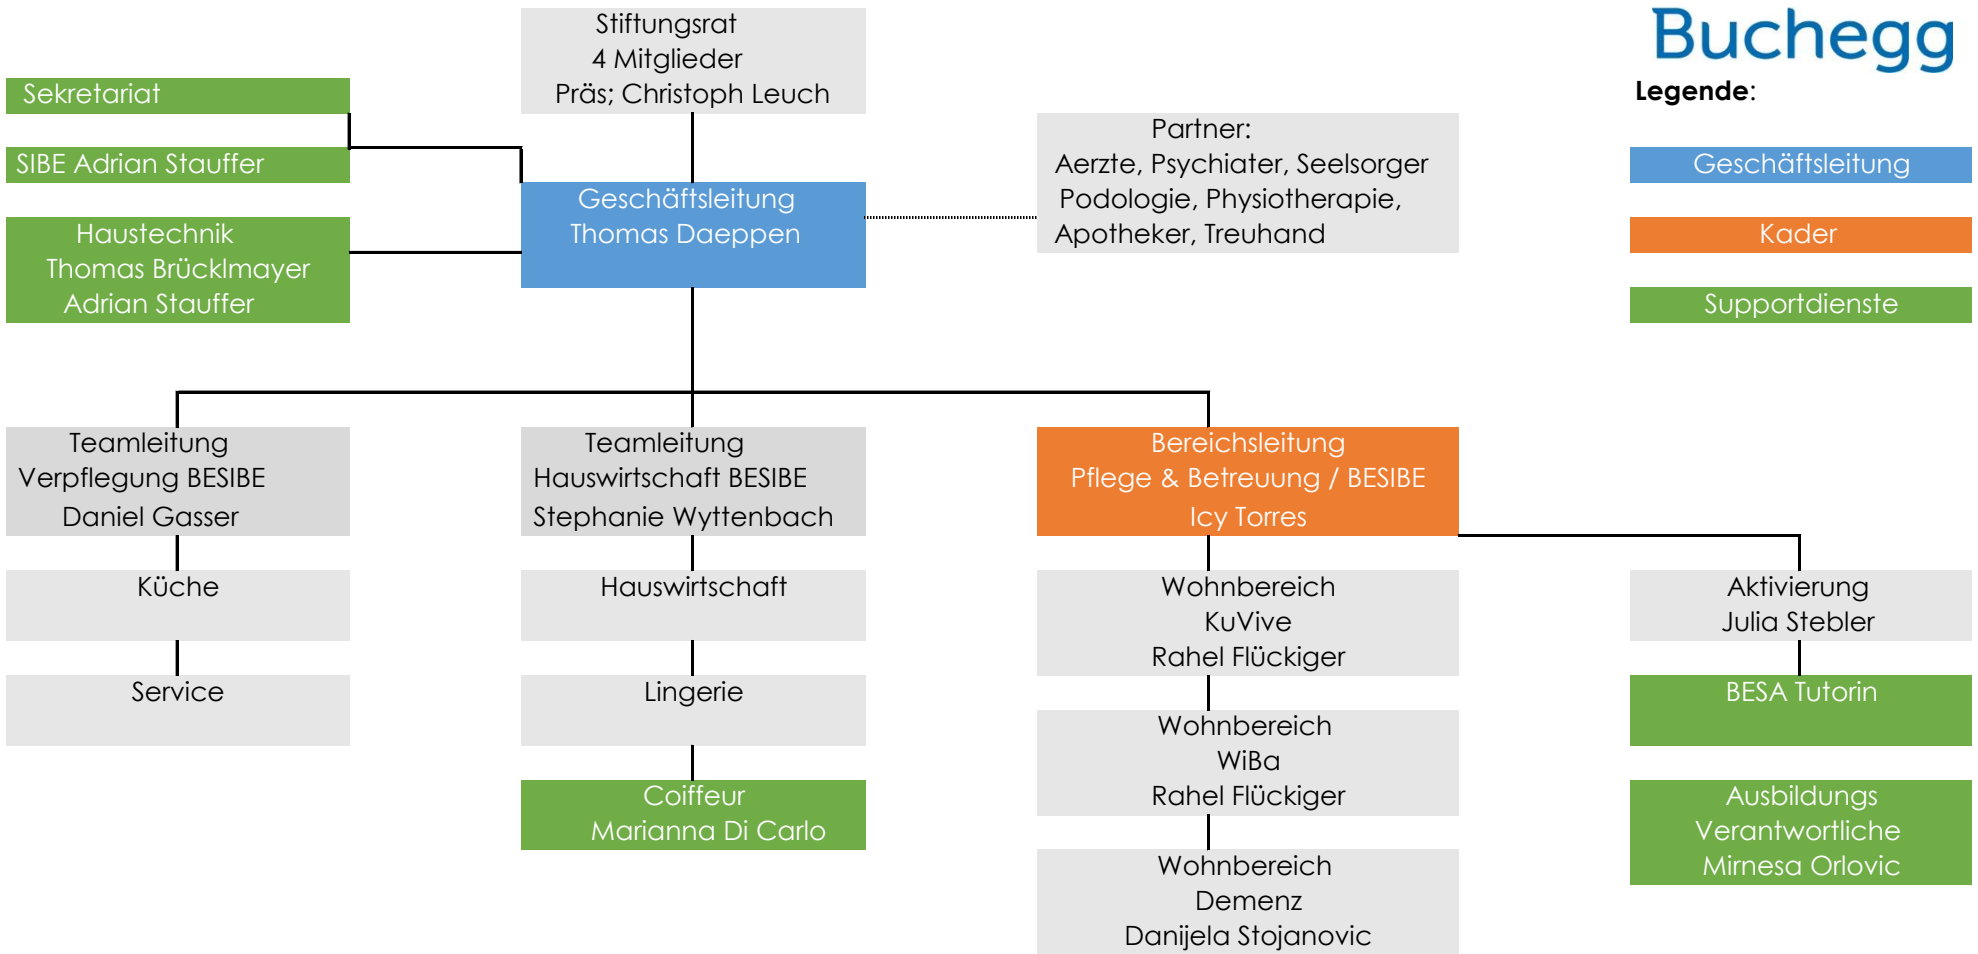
Buchegg

Legende:

Geschäftsleitung

Kader

Supportdienste

Stiftungsrat
4 Mitglieder
Präs; Christoph Leuch

Sekretariat

SIBE Adrian Stauffer

Haustechnik
Thomas Brücklmayer
Adrian Stauffer

Geschäftsleitung
Thomas Daeppen

Partner:
Aerzte, Psychiater, Seelsorger
Podologie, Physiotherapie,
Apotheker, Treuhand

Teamleitung
Verpflegung BESIBE
Daniel Gasser

Küche

Service

Teamleitung
Hauswirtschaft BESIBE
Stephanie Wyttenbach

Hauswirtschaft

Lingerie

Coiffeur
Marianna Di Carlo

Bereichsleitung
Pflege & Betreuung / BESIBE
Icy Torres

Wohnbereich
KuVive
Rahel Flückiger

Wohnbereich
WiBa
Rahel Flückiger

Wohnbereich
Demenz
Danijela Stojanovic

Aktivierung
Julia Stebler

BESA Tutorin

Ausbildungs
Verantwortliche
Mirnesa Orlovic